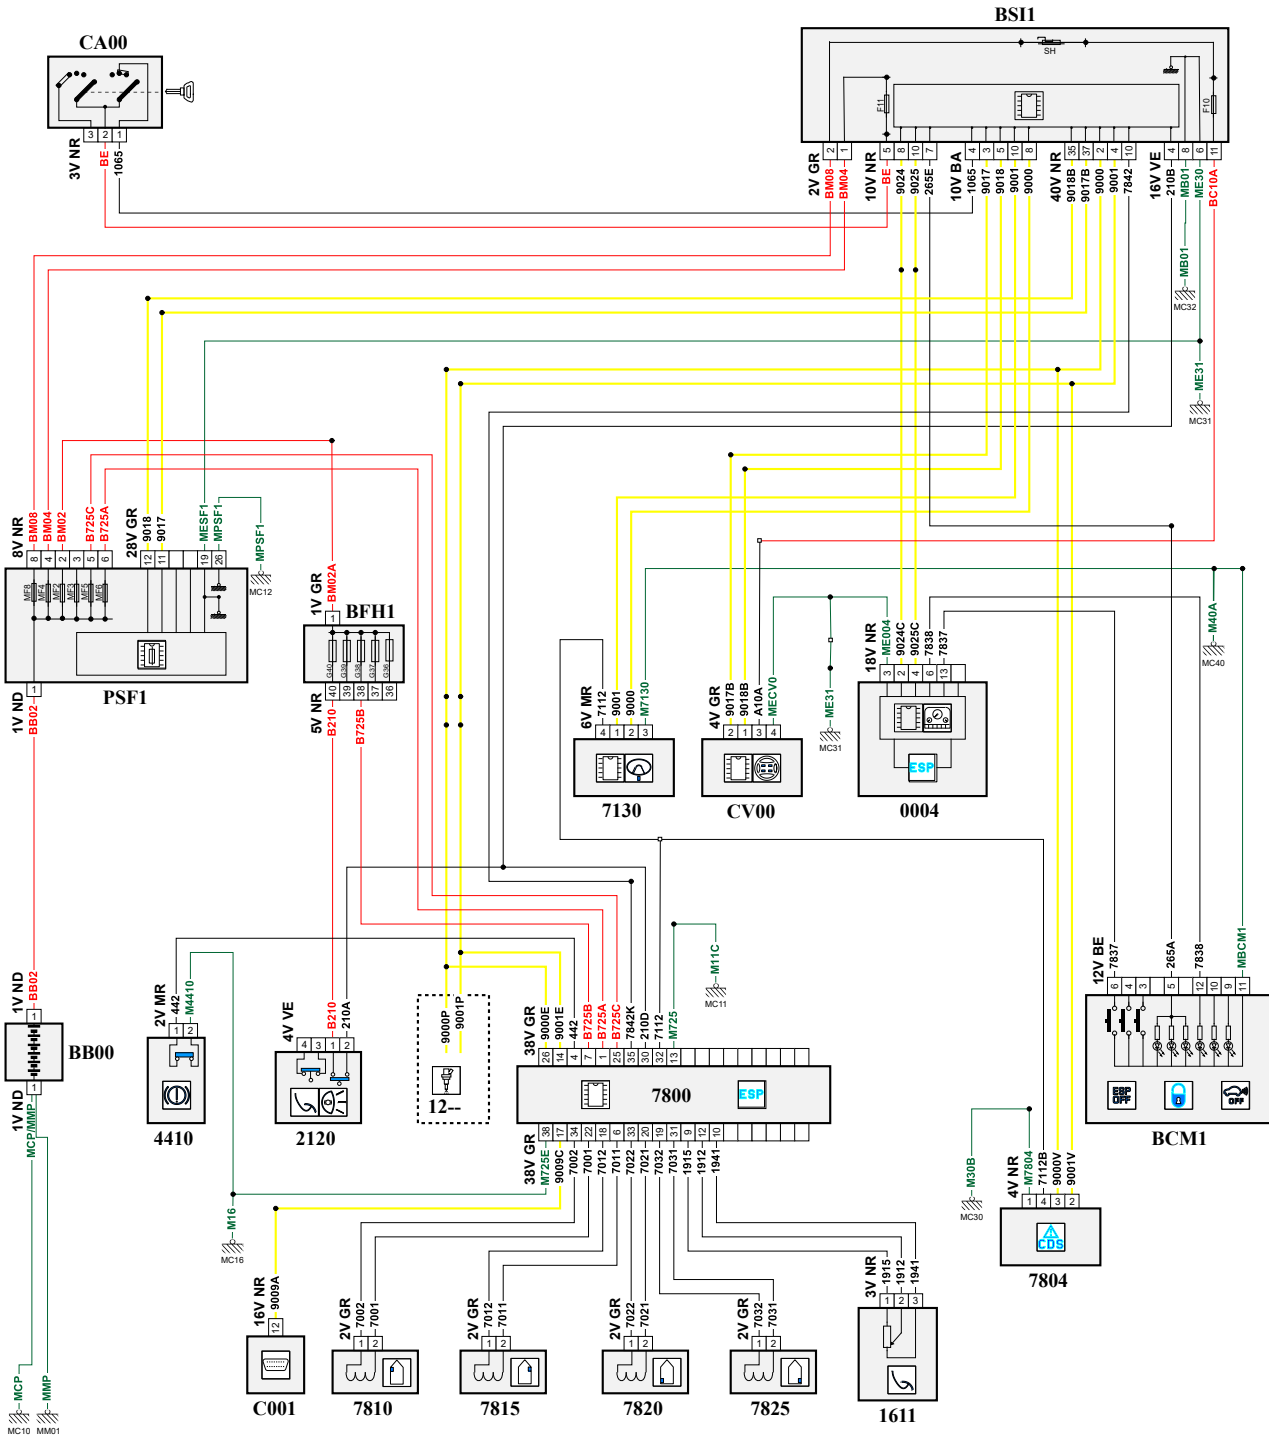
CA00
3 2 1
3V NR
BE
1065

BSI1
SH
F11
F10
2 1 5 8 10 7 4 3 5 10 8 35 37 2 4 10 4 8 6 11
2V GR
BM08
BM04
10V NR
BE
9024
9025
265E
10V BA
1065
9017
9018
9001
9000
40V NR
9018B
9017B
9000
9001
7842
16V VE
210B
MB01
ME30
BC10A
MB01
MC32
ME31
MC31

8V NR
BM08
BM04
BM02
B725C
B725A
28V GR
9018
9017
MESF1
MPSF1
MPSF1
MC12
8 4 2 3 5 6 12 11 19 26
MF8 MF4 MF2 MF3 MF5 MF6
PSF1
1
1V ND
BB02

1V GR
BM02A
BFH1
1
G40 G39 G38 G37 G36
40 39 38 37 36
5V NR
B210
B725B

6V MR
7112
9001
9000
M7130
4 1 2 3
7130

4V GR
9017B
9018B
A10A
MECV0
2 1 3 4
CV00

ME31
MC31

18V NR
ME004
9024C
9025C
7838
7837
3 2 4 6 13
ESP
0004

M40A
MC40

1V ND
BB02
1
BB00
1
1V ND
MCP/MMP

2V MR
442
M4410
1 2
4410

4V VE
B210
210A
4 3 1 2
2120

9000P
9001P
12--

M11C
MC11

38V GR
9000E
9001E
442
B725B
B725A
B725C
7842K
210D
7112
M725
26 14 4 7 1 2 25 35 30 32 13
7800
ESP
38 17 34 22 18 6 33 20 19 31 9 12 10
38V GR
M725E
9009C
7002
7001
7012
7011
7022
7021
7032
7031
1915
1912
1941

12V BE
7837
265A
7838
MBCM1
6 4 3 5 12 10 9 11
ESP OFF
OFF
BCM1

M30B
MC30
4V NR
M7804
7112B
9000V
9001V
1 4 3 2
CDS
7804

M16
MC16

16V NR
9009A
12
C001

2V GR
7002
7001
1 2
7810

2V GR
7012
7011
1 2
7815

2V GR
7022
7021
1 2
7820

2V GR
7032
7031
1 2
7825

3V NR
1915
1912
1941
1 2 3
1611

MCP
MMP
MC10
MM01